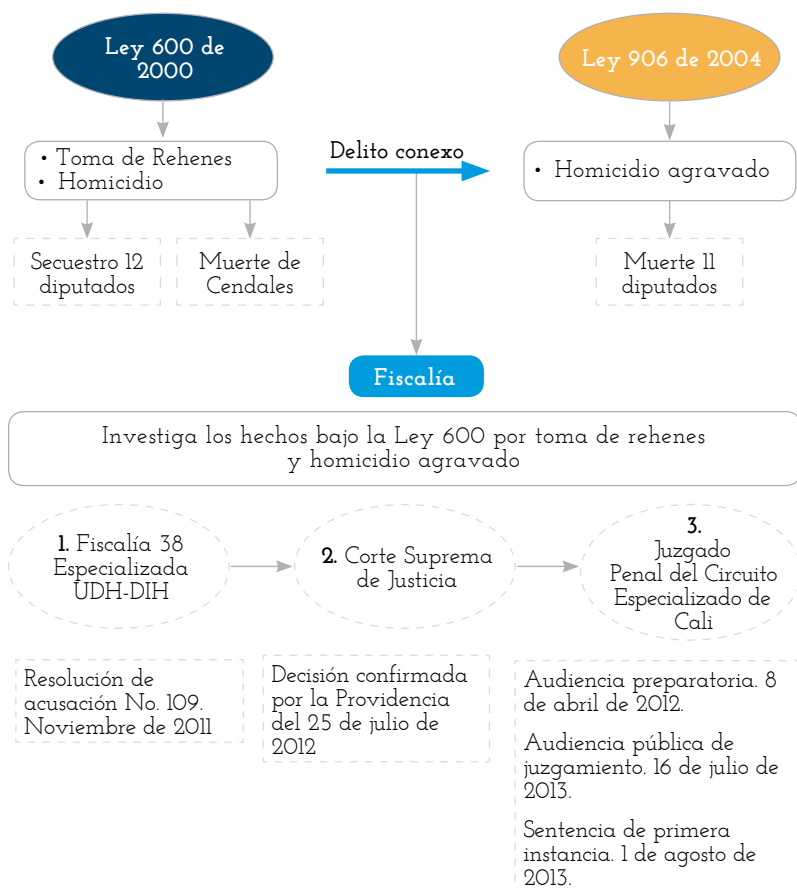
Ley 600 de 2000

• Toma de Rehenes
• Homicidio

Secuestro 12 diputados

Muerte de Cendales

Delito conexo

Ley 906 de 2004

• Homicidio agravado

Muerte 11 diputados

Fiscalía

Investiga los hechos bajo la Ley 600 por toma de rehenes y homicidio agravado

1. Fiscalía 38 Especializada UDH-DIH

2. Corte Suprema de Justicia

3. Juzgado Penal del Circuito Especializado de Cali

Resolución de acusación No. 109. Noviembre de 2011

Decisión confirmada por la Providencia del 25 de julio de 2012

Audiencia preparatoria. 8 de abril de 2012.

Audiencia pública de juzgamiento. 16 de julio de 2013.

Sentencia de primera instancia. 1 de agosto de 2013.